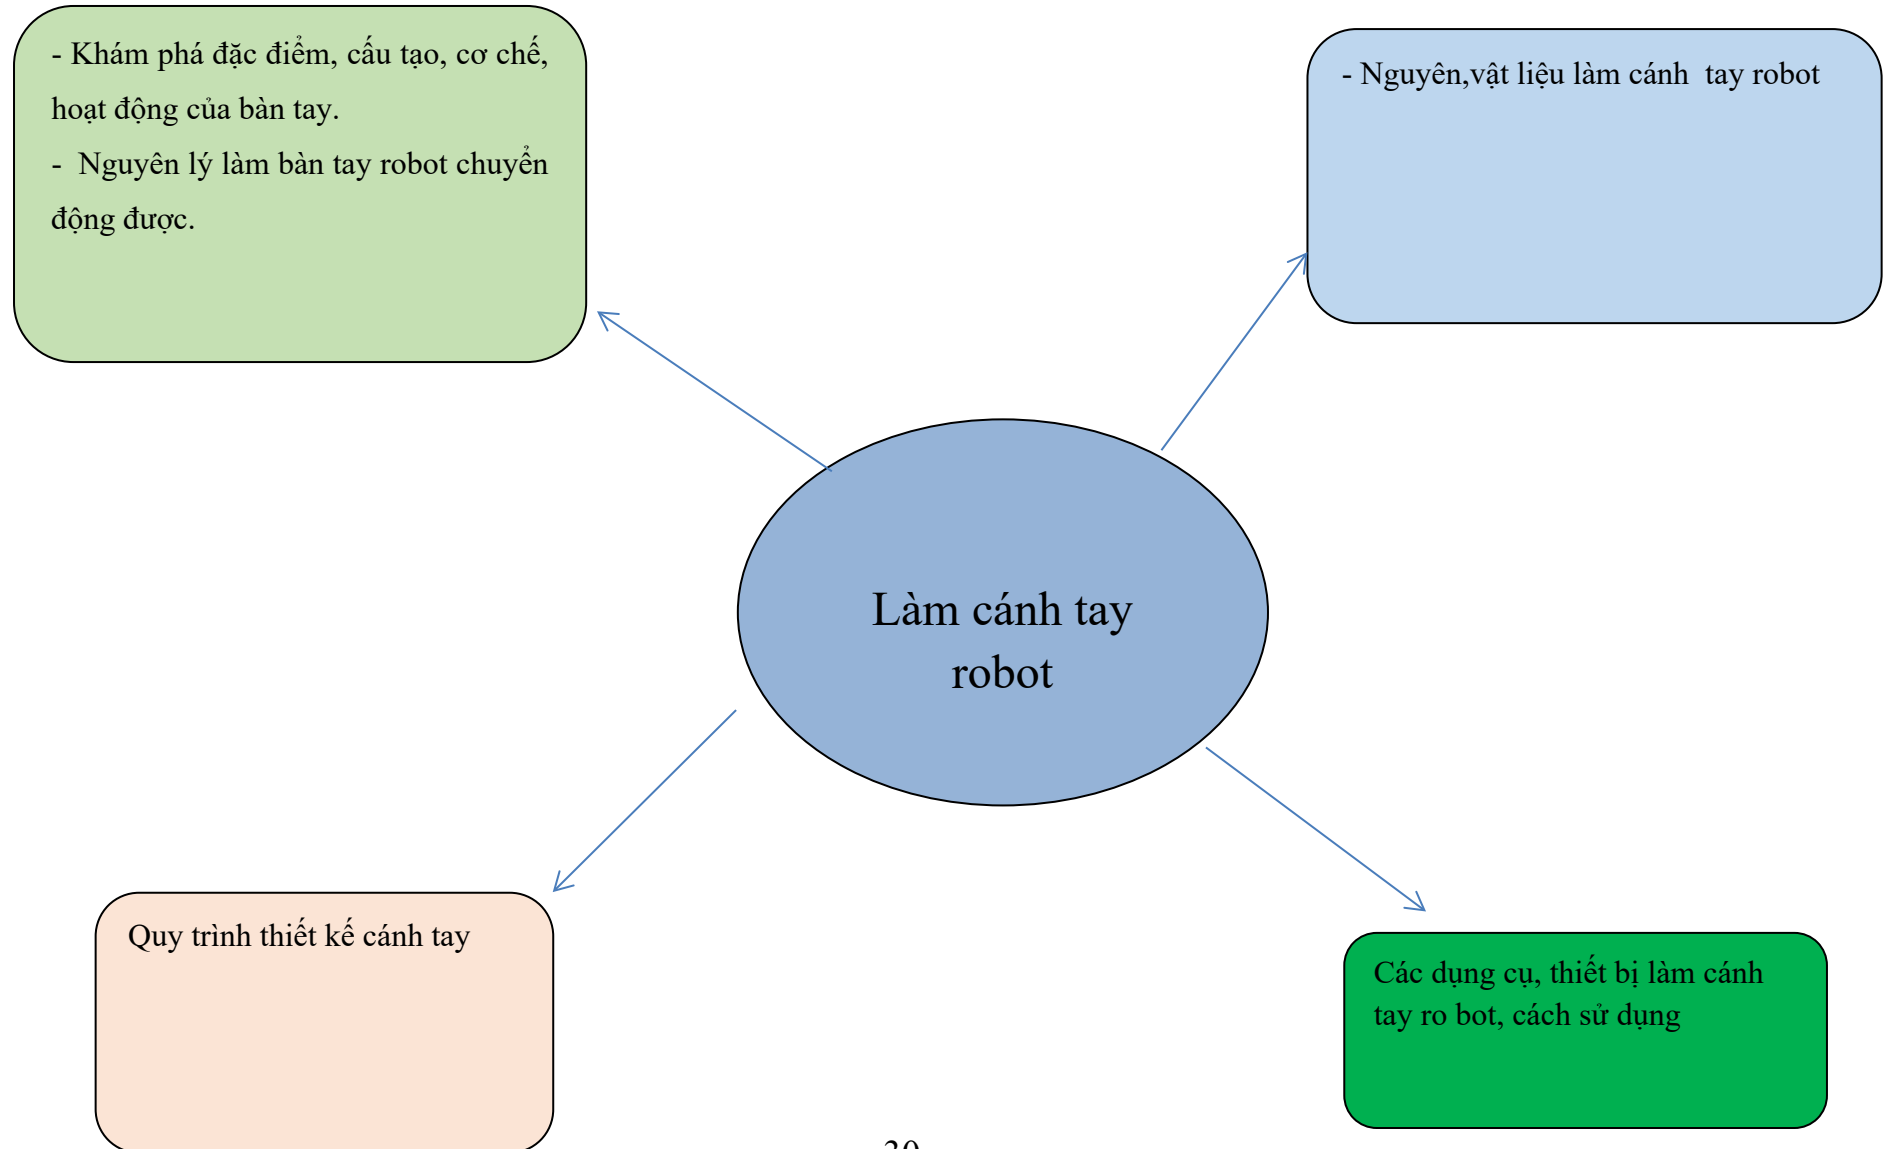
- Khám phá đặc điểm, cấu tạo, cơ chế, hoạt động của bàn tay.

- Nguyên lý làm bàn tay robot chuyển động được.

- Nguyên,vật liệu làm cánh tay robot

Làm cánh tay robot

Quy trình thiết kế cánh tay

Các dụng cụ, thiết bị làm cánh tay ro bot, cách sử dụng

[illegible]